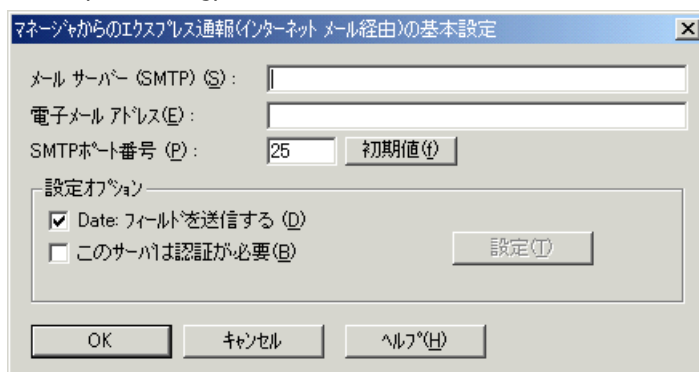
マネージャからのエクスプレス通報(インターネット メール経由)の基本設定

メール サーバー (SMTP) (S) :

電子メール アドレス(E) :

SMTPポート番号 (P) : 25 初期値(f)

設定オプション

☑ Date: フィールドを送信する (D)

☐ このサーバは認証が必要(B)

設定(T)

OK キャンセル ヘルプ(H)